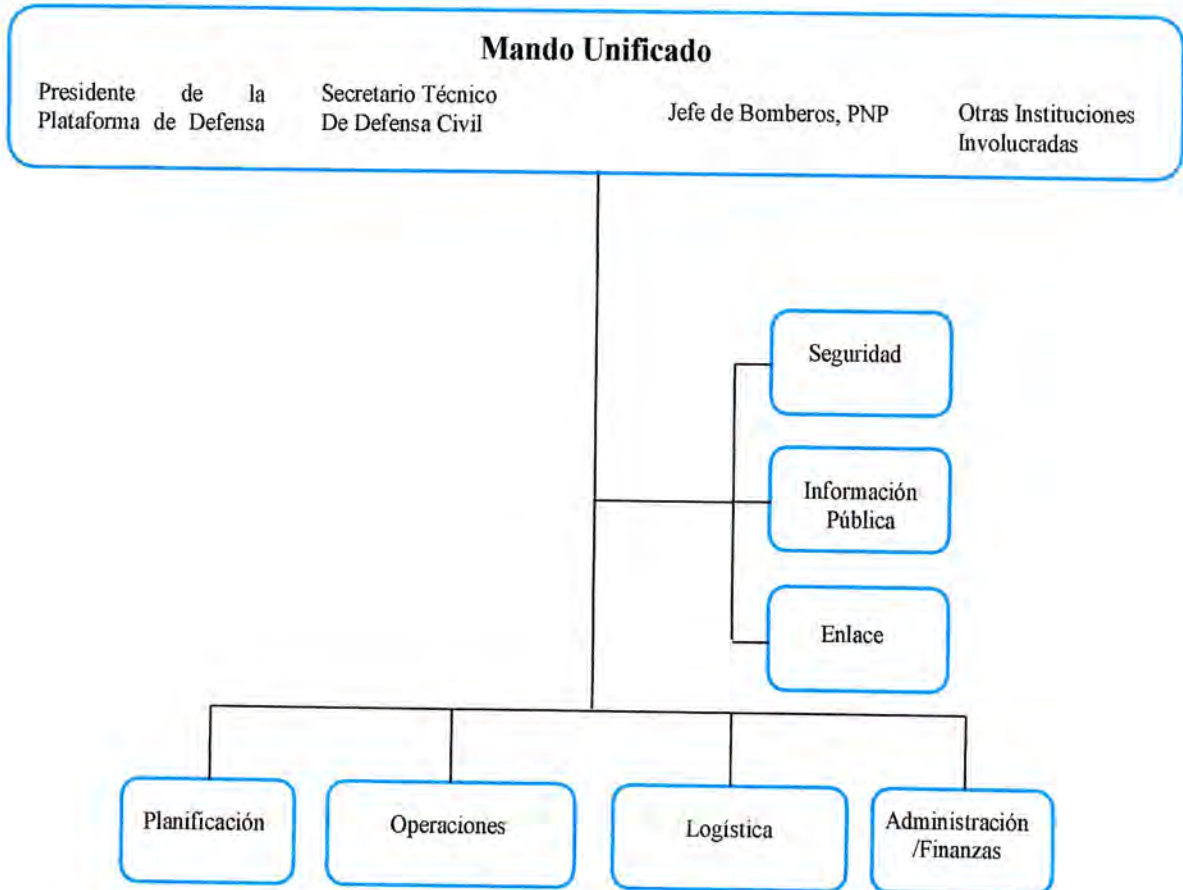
Mando Unificado

Presidente de la Plataforma de Defensa

Secretario Técnico De Defensa Civil

Jefe de Bomberos, PNP

Otras Instituciones Involucradas

Seguridad

Información Pública

Enlace

Planificación

Operaciones

Logística

Administración /Finanzas